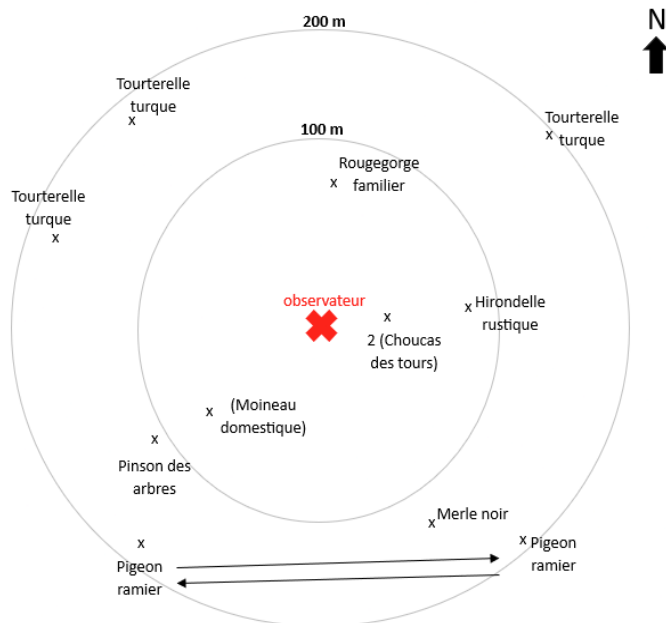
N

200 m

100 m

Tourterelle turque
x

x Tourterelle turque

Tourterelle turque
x

Rougegorge
x familier

observateur

x
2 (Choucas des tours)

x Hirondelle rustique

x (Moineau domestique)

x
Pinson des arbres

x Merle noir

x
Pigeon ramier

x Pigeon ramier